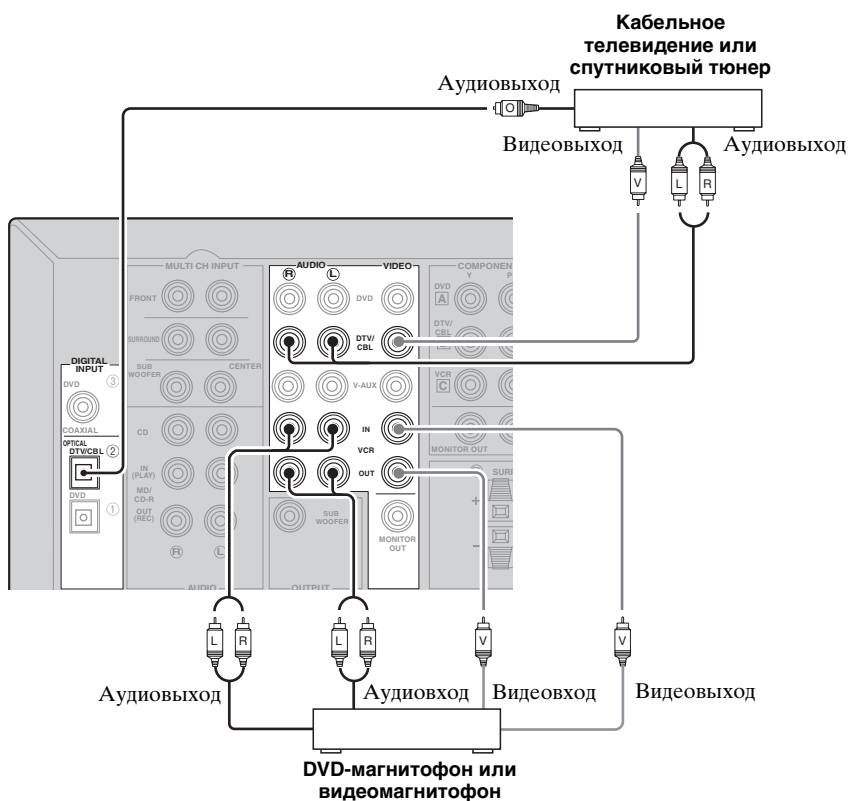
Кабельное телевидение или спутниковый тюнер

Аудиовыход

O

Видеовыход

Аудиовыход

V

L

R

MULTI CH INPUT

FRONT

SURROUND

SUB WOOFER

CENTER

CD

IN (PLAY)

MD/ CD-R

OUT (REC)

R

L

AUDIO

DIGITAL INPUT

DVD ③

COAXIAL

OPTICAL

DTV/CBL ②

DVD ①

AUDIO

R

L

VIDEO

DVD

DTV/ CBL

V-AUX

IN

VCR

OUT

SUB WOOFER

OUTPUT

MONITOR OUT

COMPONEN

Y

P

DVD A

DTV/ CBL

VCR C

MONITOR OUT

SURR

+

–

L

R

L

R

V

V

Аудиовыход

Аудиовход

Видеовход

Видеовыход

DVD-магнитофон или видеомагнитофон